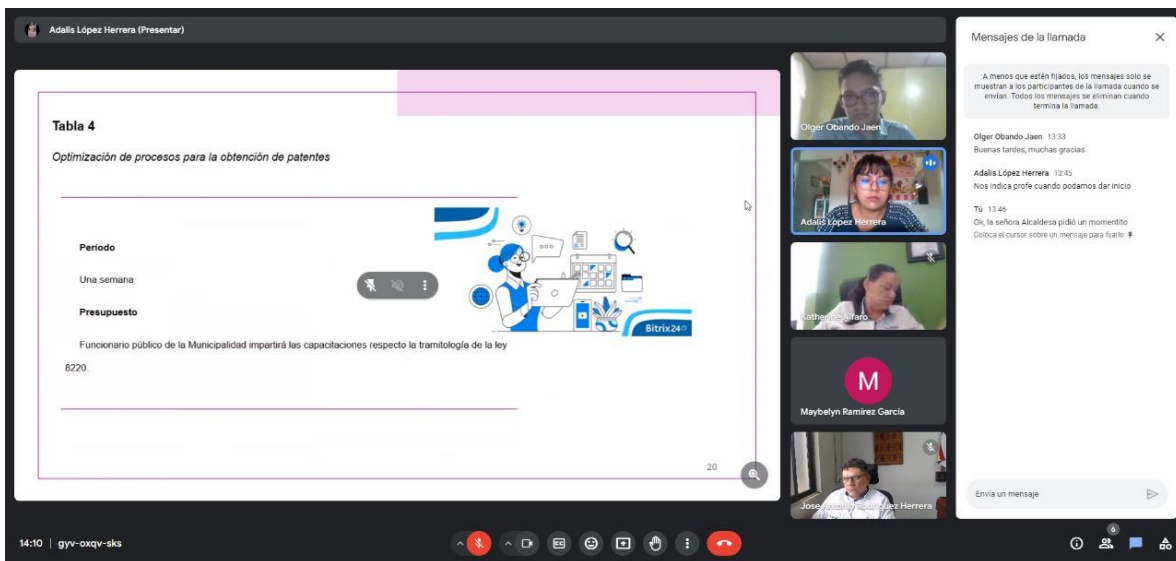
Adalis López Herrera (Presentar)

Tabla 4

Optimización de procesos para la obtención de patentes

Periodo

Una semana

Presupuesto

Funcionario público de la Municipalidad impartirá las capacitaciones respecto la tramitología de la ley 8220.

Bitrix24

20

Olger Obando Jaen

Adalis López Herrera

Katherine Alfaro

M

Maybelyn Ramírez García

Jose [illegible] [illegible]guez Herrera

Mensajes de la llamada

A menos que estén fijados, los mensajes solo se muestran a los participantes de la llamada cuando se envían. Todos los mensajes se eliminan cuando termina la llamada.

Olger Obando Jaen 13:33
Buenas tardes, muchas gracias

Adalis López Herrera 13:45
Nos indica profe cuando podamos dar inicio

Tú 13:46
Ok, la señora Alcaldesa pidió un momentito
Coloca el cursor sobre un mensaje para fijarlo

Envía un mensaje

14:10 | gyv-oxqv-sks

6